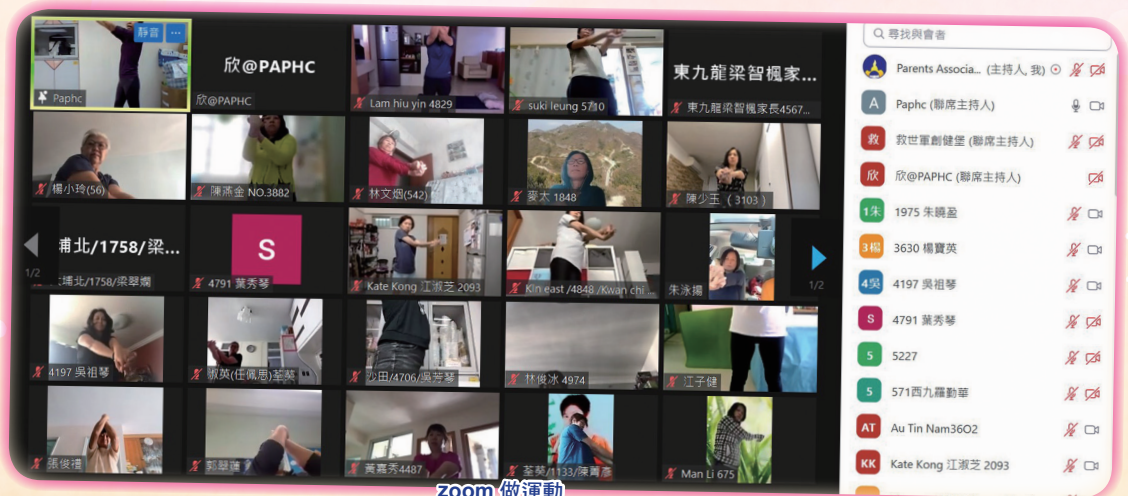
靜音 ...
Paphc
欣@PAPHC
欣@PAPHC
Lam hiu yin 4829
suki leung 5703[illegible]
東九龍梁智楓家...
東九龍梁智楓家長4567...
楊小玲(56)
陳添金 NO.3882
林文炯(542)
麥太 1848
陳少玉 (3103)
埔北/1758/梁...
1/2
埔北/1758/梁翠爛
S
4791 葉秀琴
Kate Kong 江淑芝 2093
Kin east /4848 /Kwan chi ...
朱泳揚
1/2
4197 吳祖琴
淑英(任佩思)革蔡
沙田/4706/吳芳琴
林俊冰 4974
江子健
張俊禮
鄭慧蓮
黃嘉秀4487
荃葵/1133/陳籌泰
Man Li 675
尋找與會者
Parents Associa... (主持人, 我)
A Paphc (聯席主持人)
救 救世軍創健堡 (聯席主持人)
欣 欣@PAPHC (聯席主持人)
1朱 1975 朱鏡盈
3楊 3630 楊寶英
4吳 4197 吳祖琴
S 4791 葉秀琴
5 5227
5 571西九羅動華
AT Au Tin Nam36O2
KK Kate Kong 江淑芝 2093
zoom 做運動